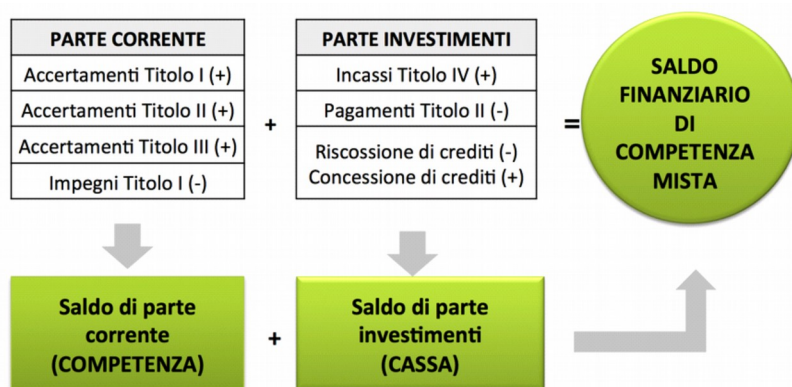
| PARTE CORRENTE |
|---|
| Accertamenti Titolo I (+) |
| Accertamenti Titolo II (+) |
| Accertamenti Titolo III (+) |
| Impegni Titolo I (-) |

+

| PARTE INVESTIMENTI |
|---|
| Incassi Titolo IV (+) |
| Pagamenti Titolo II (-) |
| Riscossione di crediti (-) Concessione di crediti (+) |

=

SALDO FINANZIARIO DI COMPETENZA MISTA

Saldo di parte corrente (COMPETENZA)

+

Saldo di parte investimenti (CASSA)